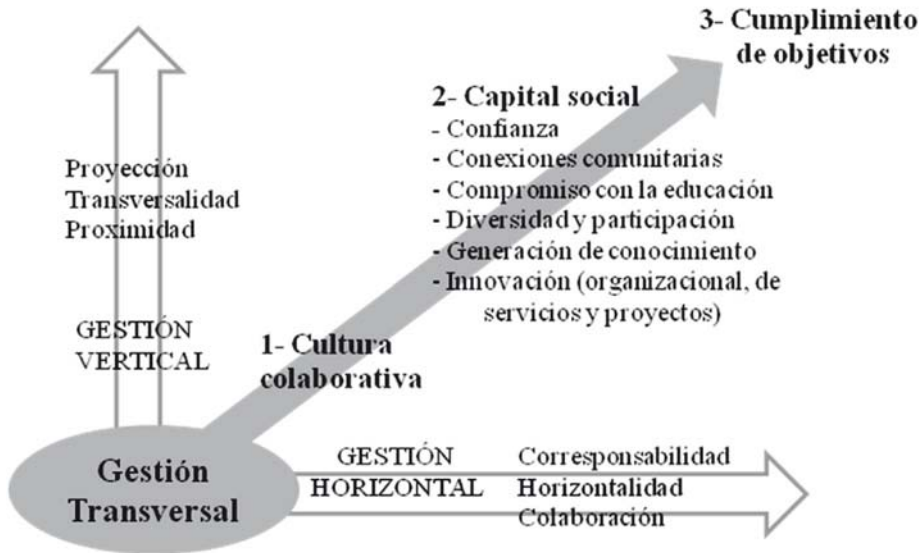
3- Cumplimiento de objetivos

2- Capital social
- Confianza
- Conexiones comunitarias
- Compromiso con la educación
- Diversidad y participación
- Generación de conocimiento
- Innovación (organizacional, de servicios y proyectos)

Proyección
Transversalidad
Proximidad

GESTIÓN
VERTICAL

1- Cultura colaborativa

Gestión Transversal

GESTIÓN
HORIZONTAL

Corresponsabilidad
Horizontalidad
Colaboración